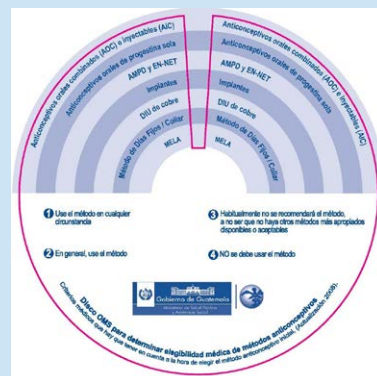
Anticonceptivos orales combinados (AOC) e inyectables (AIC)
Anticonceptivos orales de progestina sola
AMPD y EN-NET
Implantes
DIU de cobre
Método de Días Fijos / Collar
MELA

Anticonceptivos orales combinados (AOC) e inyectables (AIC)
Anticonceptivos orales de progestina sola
AMPD y EN-NET
Implantes
DIU de cobre
Método de Días Fijos / Collar
MELA

1 Use el método en cualquier circunstancia

2 En general, use el método

3 Habitualmente no se recomendará el método, a no ser que no haya otros métodos más apropiados disponibles o aceptables

4 NO se debe usar el método

Gobierno de Guatemala
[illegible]

Disco OMS para determinar elegibilidad médica de métodos anticonceptivos
Criterios médicos que hay que tener en cuenta a la hora de elegir el método anticonceptivo inicial. (Actualización 2008).